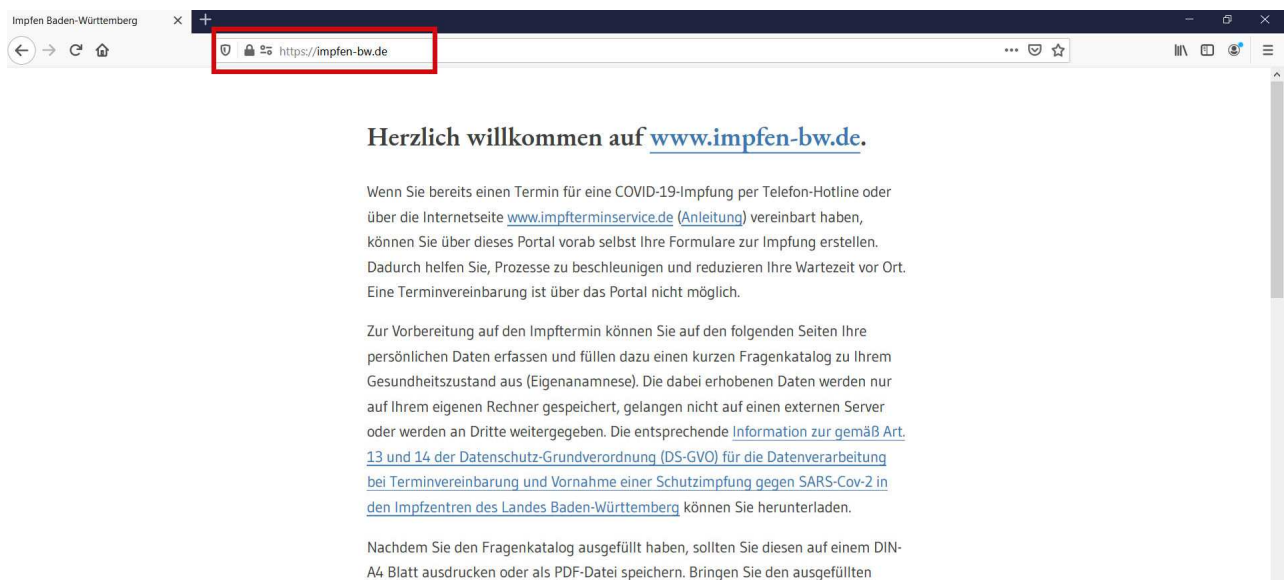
Impfen Baden-Württemberg ×

https://impfen-bw.de

Herzlich willkommen auf www.impfen-bw.de.

Wenn Sie bereits einen Termin für eine COVID-19-Impfung per Telefon-Hotline oder über die Internetseite www.impfterminservice.de (Anleitung) vereinbart haben, können Sie über dieses Portal vorab selbst Ihre Formulare zur Impfung erstellen. Dadurch helfen Sie, Prozesse zu beschleunigen und reduzieren Ihre Wartezeit vor Ort. Eine Terminvereinbarung ist über das Portal nicht möglich.

Zur Vorbereitung auf den Impftermin können Sie auf den folgenden Seiten Ihre persönlichen Daten erfassen und füllen dazu einen kurzen Fragenkatalog zu Ihrem Gesundheitszustand aus (Eigenanamnese). Die dabei erhobenen Daten werden nur auf Ihrem eigenen Rechner gespeichert, gelangen nicht auf einen externen Server oder werden an Dritte weitergegeben. Die entsprechende Information zur gemäß Art. 13 und 14 der Datenschutz-Grundverordnung (DS-GVO) für die Datenverarbeitung bei Terminvereinbarung und Vornahme einer Schutzimpfung gegen SARS-Cov-2 in den Impfzentren des Landes Baden-Württemberg können Sie herunterladen.

Nachdem Sie den Fragenkatalog ausgefüllt haben, sollten Sie diesen auf einem DIN-A4 Blatt ausdrucken oder als PDF-Datei speichern. Bringen Sie den ausgefüllten